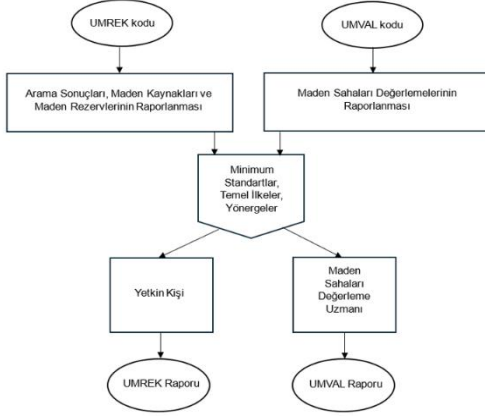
UMREK kodu

UMVAL kodu

Arama Sonuçları, Maden Kaynakları ve Maden Rezervlerinin Raporlanması

Maden Sahaları Değerlemelerinin Raporlanması

Minimum Standartlar, Temel İlkeler, Yönergeler

Yetkin Kişi

Maden Sahaları Değerleme Uzmanı

UMREK Raporu

UMVAL Raporu